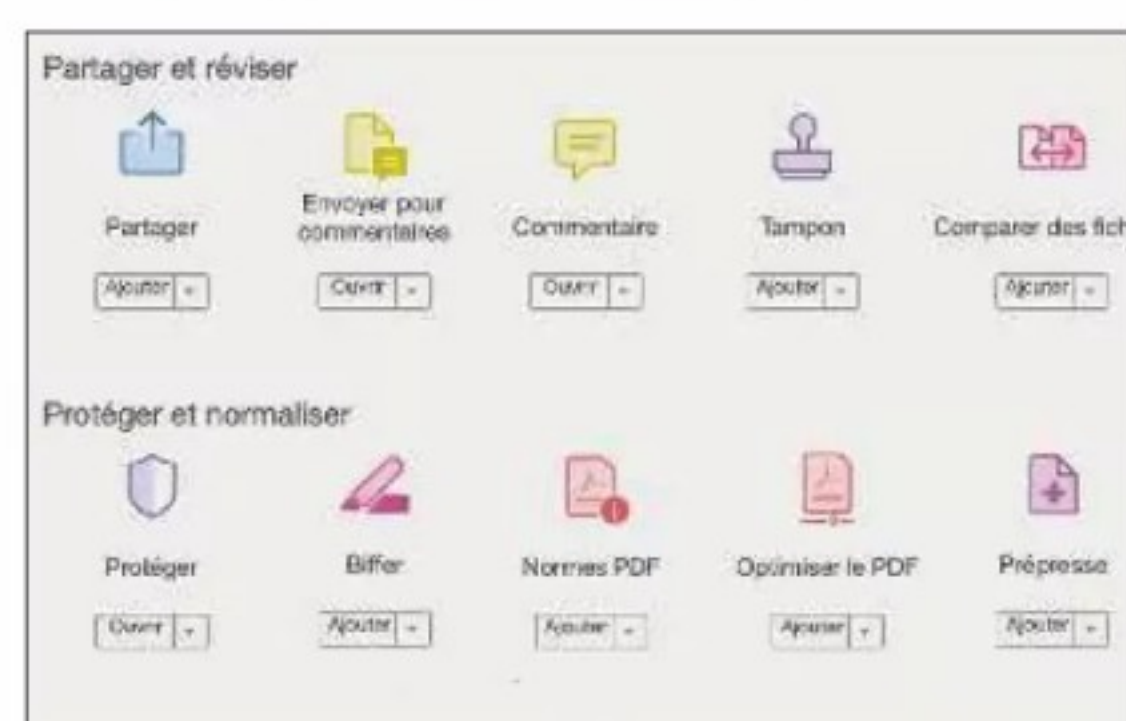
Partager et réviser

Partager
Ajouter

Envoyer pour commentaires
Ouvrir

Commentaire
Ouvrir

Tampon
Ajouter

Comparer des fich
Ajouter

Protéger et normaliser

Protéger
Ouvrir

Biffer
Ajouter

Normes PDF
Ajouter

Optimiser le PDF
Ajouter

Prépresse
Ajouter